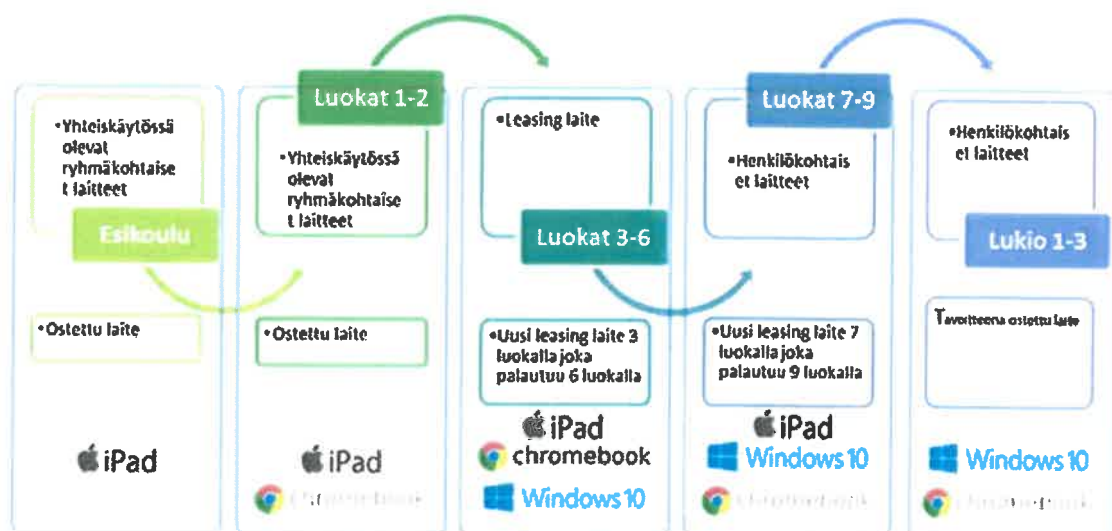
•Yhteiskäytössä olevat ryhmäkohtaiset laitteet

Esikoulu

•Ostettu laite

iPad

Luokat 1-2

•Yhteiskäytössä olevat ryhmäkohtaiset laitteet

•Ostettu laite

iPad

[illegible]

•Leasing laite

Luokat 3-6

•Uusi leasing laite 3 luokalla joka palautuu 6 luokalla

iPad

chromebook

Windows 10

Luokat 7-9

•Henkilökohtaiset laitteet

•Uusi leasing laite 7 luokalla joka palautuu 9 luokalla

iPad

Windows 10

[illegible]

•Henkilökohtaiset laitteet

Lukio 1-3

Tavoitteena ostettu laite

Windows 10

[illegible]